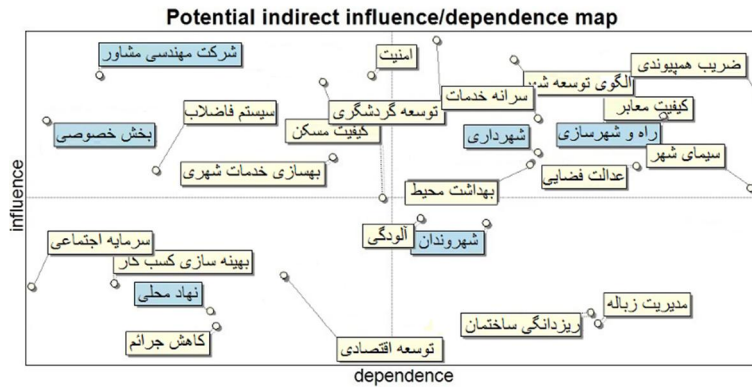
Potential indirect influence/dependence map

influence

dependence

شرکت مهندسی مشاور
امنیت
ضریب همپیوندی
الگوی توسعه شهر
سرانه خدمات
توسعه گردشگری
سیستم فاضلاب
کیفیت مسکن
کیفیت معابر
بخش خصوصی
شهرداری
راه و شهرسازی
سیمای شهر
عدالت فضایی
بهسازی خدمات شهری
بهداشت محیط
سرمایه اجتماعی
آلودگی
شهروندان
بهینه سازی کسب کار
نهاد محلی
مدیریت زباله
ریزدانگی ساختمان
کاهش جرائم
توسعه اقتصادی